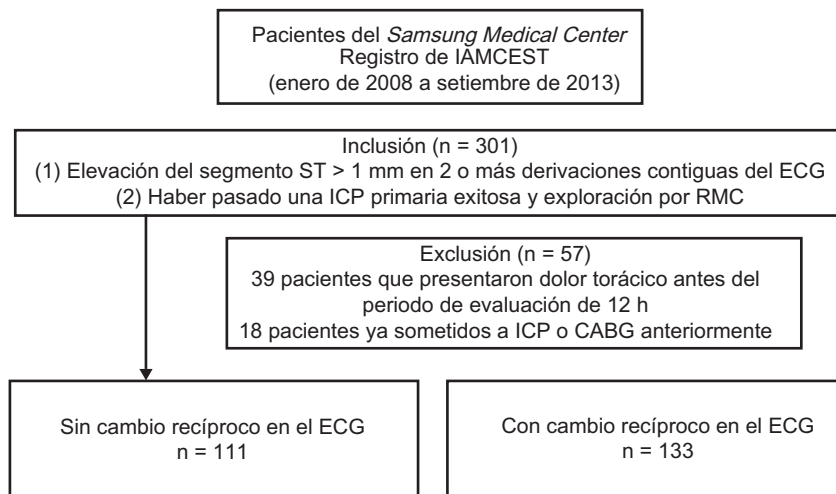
Pacientes del *Samsung Medical Center*
Registro de IAMCEST
(enero de 2008 a setiembre de 2013)

Inclusión (n = 301)
(1) Elevación del segmento ST > 1 mm en 2 o más derivaciones contiguas del ECG
(2) Haber pasado una ICP primaria exitosa y exploración por RMC

Exclusión (n = 57)
39 pacientes que presentaron dolor torácico antes del periodo de evaluación de 12 h
18 pacientes ya sometidos a ICP o CABG anteriormente

Sin cambio recíproco en el ECG
n = 111

Con cambio recíproco en el ECG
n = 133